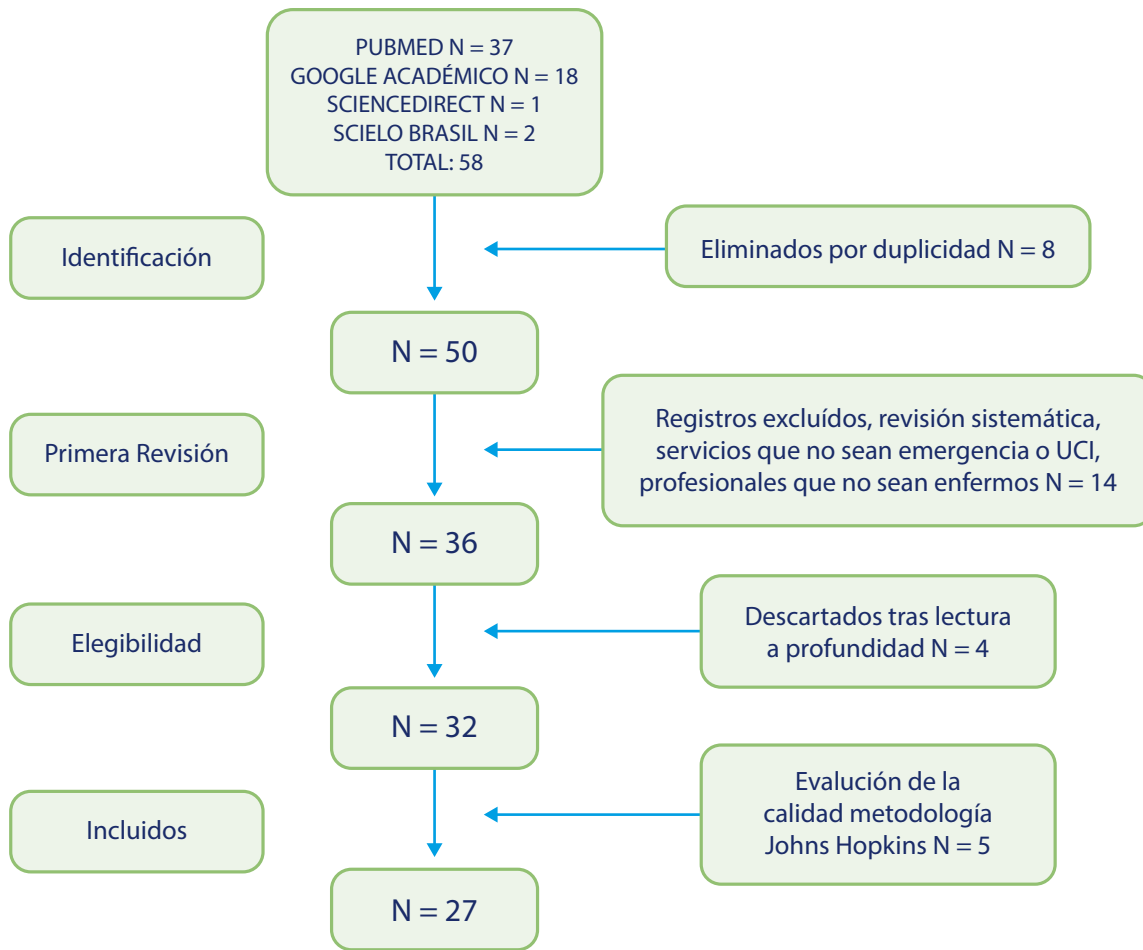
PUBMED N = 37
GOOGLE ACADÉMICO N = 18
SCIENCEDIRECT N = 1
SCIELO BRASIL N = 2
TOTAL: 58

Identificación

Eliminados por duplicidad N = 8

N = 50

Primera Revisión

Registros excluídos, revisión sistemática, servicios que no sean emergencia o UCI, profesionales que no sean enfermos N = 14

N = 36

Elegibilidad

Descartados tras lectura a profundidad N = 4

N = 32

Incluidos

Evalución de la calidad metodología Johns Hopkins N = 5

N = 27